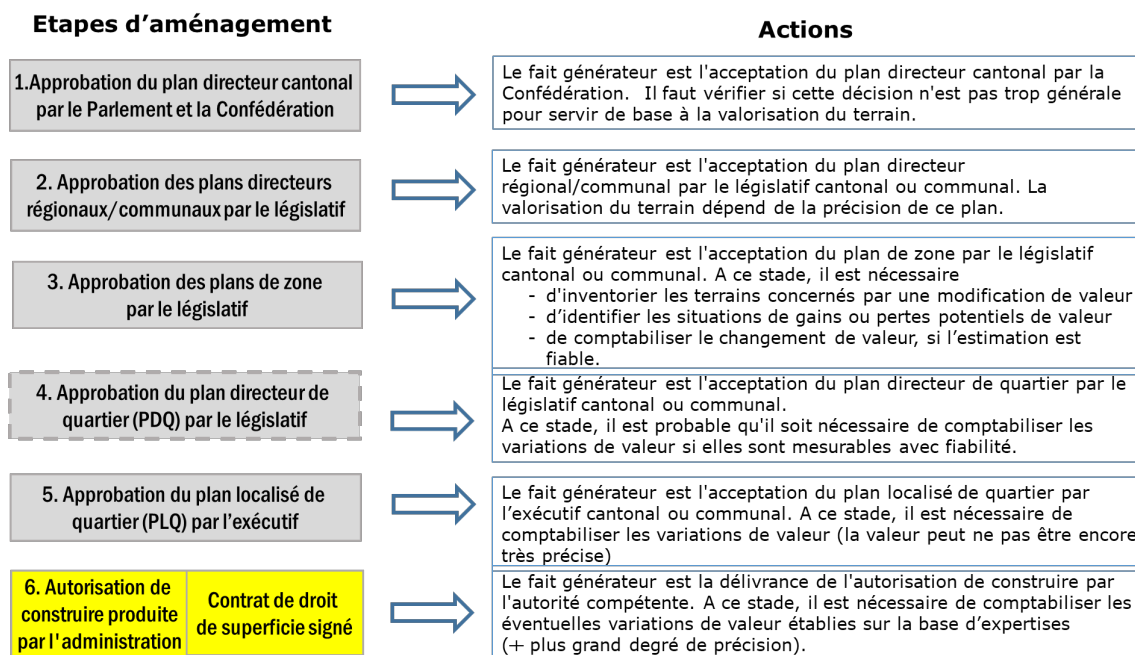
Etapes d'aménagement

Actions

1.Approbation du plan directeur cantonal par le Parlement et la Confédération

Le fait générateur est l'acceptation du plan directeur cantonal par la Confédération. Il faut vérifier si cette décision n'est pas trop générale pour servir de base à la valorisation du terrain.

2. Approbation des plans directeurs régionaux/communaux par le législatif

Le fait générateur est l'acceptation du plan directeur régional/communal par le législatif cantonal ou communal. La valorisation du terrain dépend de la précision de ce plan.

3. Approbation des plans de zone par le législatif

Le fait générateur est l'acceptation du plan de zone par le législatif cantonal ou communal. A ce stade, il est nécessaire
- d'inventorier les terrains concernés par une modification de valeur
- d'identifier les situations de gains ou pertes potentiels de valeur
- de comptabiliser le changement de valeur, si l'estimation est fiable.

4. Approbation du plan directeur de quartier (PDQ) par le législatif

Le fait générateur est l'acceptation du plan directeur de quartier par le législatif cantonal ou communal.
A ce stade, il est probable qu'il soit nécessaire de comptabiliser les variations de valeur si elles sont mesurables avec fiabilité.

5. Approbation du plan localisé de quartier (PLQ) par l'exécutif

Le fait générateur est l'acceptation du plan localisé de quartier par l'exécutif cantonal ou communal. A ce stade, il est nécessaire de comptabiliser les variations de valeur (la valeur peut ne pas être encore très précise)

6. Autorisation de construire produite par l'administration

Contrat de droit de superficie signé

Le fait générateur est la délivrance de l'autorisation de construire par l'autorité compétente. A ce stade, il est nécessaire de comptabiliser les éventuelles variations de valeur établies sur la base d'expertises (+ plus grand degré de précision).